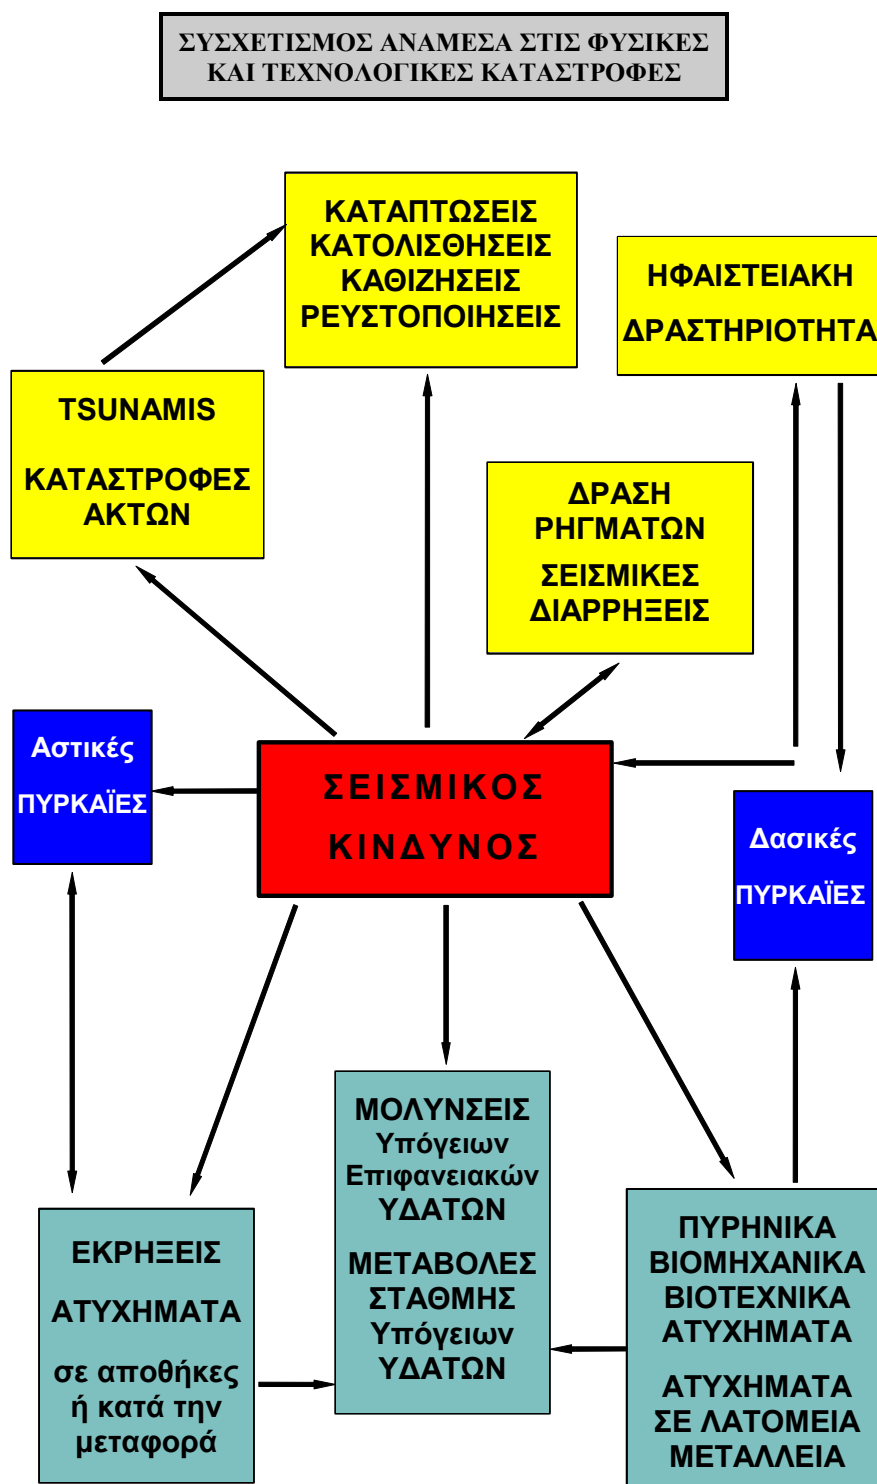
ΣΥΣΧΕΤΙΣΜΟΣ ΑΝΑΜΕΣΑ ΣΤΙΣ ΦΥΣΙΚΕΣ ΚΑΙ ΤΕΧΝΟΛΟΓΙΚΕΣ ΚΑΤΑΣΤΡΟΦΕΣ

ΚΑΤΑΠΤΩΣΕΙΣ
ΚΑΤΟΛΙΣΘΗΣΕΙΣ
ΚΑΘΙΖΗΣΕΙΣ
ΡΕΥΣΤΟΠΟΙΗΣΕΙΣ

ΗΦΑΙΣΤΕΙΑΚΗ
ΔΡΑΣΤΗΡΙΟΤΗΤΑ

TSUNAMIS

ΚΑΤΑΣΤΡΟΦΕΣ ΑΚΤΩΝ

ΔΡΑΣΗ ΡΗΓΜΑΤΩΝ
ΣΕΙΣΜΙΚΕΣ ΔΙΑΡΡΗΞΕΙΣ

Αστικές
ΠΥΡΚΑΪΕΣ

ΣΕΙΣΜΙΚΟΣ
ΚΙΝΔΥΝΟΣ

Δασικές
ΠΥΡΚΑΪΕΣ

ΜΟΛΥΝΣΕΙΣ
Υπόγειων
Επιφανειακών
ΥΔΑΤΩΝ

ΜΕΤΑΒΟΛΕΣ
ΣΤΑΘΜΗΣ
Υπόγειων
ΥΔΑΤΩΝ

ΕΚΡΗΞΕΙΣ

ΑΤΥΧΗΜΑΤΑ

σε αποθήκες ή κατά την μεταφορά

ΠΥΡΗΝΙΚΑ
ΒΙΟΜΗΧΑΝΙΚΑ
ΒΙΟΤΕΧΝΙΚΑ
ΑΤΥΧΗΜΑΤΑ

ΑΤΥΧΗΜΑΤΑ
ΣΕ ΛΑΤΟΜΕΙΑ
ΜΕΤΑΛΛΕΙΑ